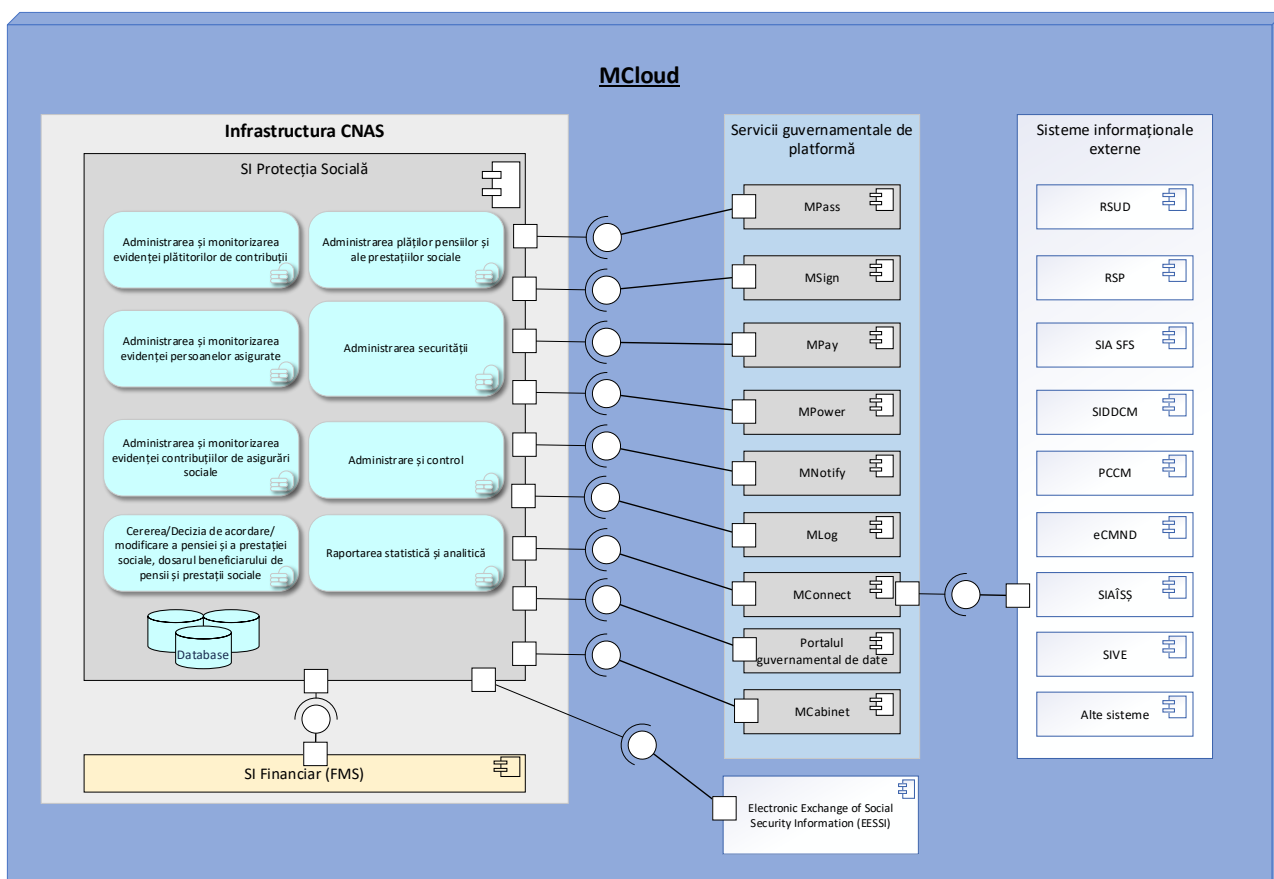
MCloud

Infrastructura CNAS

SI Protecția Socială

Administrarea și monitorizarea evidenței plătitorilor de contribuții

Administrarea plăților pensiilor și ale prestațiilor sociale

Administrarea și monitorizarea evidenței persoanelor asigurate

Administrarea securității

Administrarea și monitorizarea evidenței contribuțiilor de asigurări sociale

Administrare și control

Cererea/Decizia de acordare/ modificare a pensiei și a prestației sociale, dosarul beneficiarului de pensii și prestații sociale

Raportarea statistică și analitică

Database

SI Financiar (FMS)

Servicii guvernamentale de platformă

MPass

MSign

MPay

MPower

MNotify

MLog

MConnect

Portalul guvernamental de date

MCabinet

Sisteme informaționale externe

RSUD

RSP

SIA SFS

SIDDCM

PCCM

eCMND

SIAÎSȘ

SIVE

Alte sisteme

Electronic Exchange of Social Security Information (EESSI)